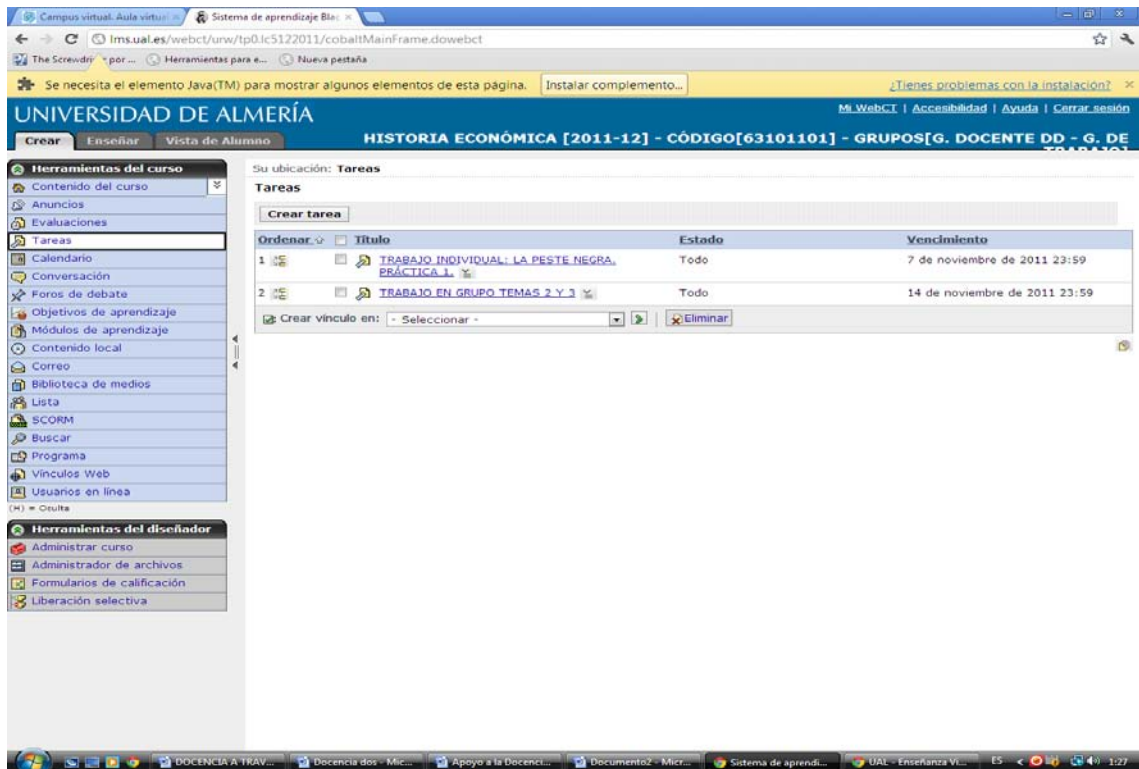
Campus virtual. Aula virtual | Sistema de aprendizaje Blac

lms.ual.es/webct/urw/tp0.lc5122011/cobaltMainFrame.dowebct

The Screwdri por ... | Herramientas para e... | Nueva pestaña

Se necesita el elemento Java(TM) para mostrar algunos elementos de esta página. Instalar complemento... ¿Tienes problemas con la instalación?

UNIVERSIDAD DE ALMERÍA

Mi WebCT | Accesibilidad | Ayuda | Cerrar sesión

Crear | Enseñar | Vista de Alumno

HISTORIA ECONÓMICA [2011-12] - CÓDIGO[63101101] - GRUPOS[G. DOCENTE DD - G. DE TRABAJO]

Herramientas del curso
Contenido del curso
Anuncios
Evaluaciones
Tareas
Calendario
Conversación
Foros de debate
Objetivos de aprendizaje
Módulos de aprendizaje
Contenido local
Correo
Biblioteca de medios
Lista
SCORM
Buscar
Programa
Vínculos Web
Usuarios en línea
(H) = Oculta

Herramientas del diseñador
Administrar curso
Administrador de archivos
Formularios de calificación
Liberación selectiva

Su ubicación: Tareas

Tareas

Crear tarea

| Ordenar | Título | Estado | Vencimiento |
|---|---|---|---|
| 1 | TRABAJO INDIVIDUAL: LA PESTE NEGRA. PRÁCTICA 1. | Todo | 7 de noviembre de 2011 23:59 |
| 2 | TRABAJO EN GRUPO TEMAS 2 Y 3 | Todo | 14 de noviembre de 2011 23:59 |

Crear vínculo en: - Seleccionar - | Eliminar

DOCENCIA A TRAV... | Docencia dos - Mic... | Apoyo a la Docenci... | Documento2 - Micr... | Sistema de aprendi... | UAL - Enseñanza Vi... | ES | 1:27